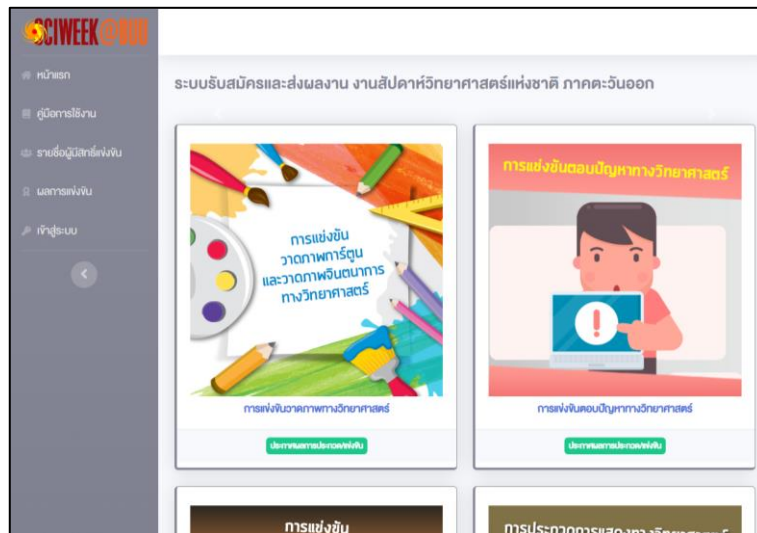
SCIWEEK@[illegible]

หน้าแรก
คู่มือการใช้งาน
รายชื่อผู้มีสิทธิ์แข่งขัน
ผลการแข่งขัน
เข้าสู่ระบบ

ระบบรับสมัครและส่งผลงาน งานสัปดาห์วิทยาศาสตร์แห่งชาติ ภาคตะวันออก

การแข่งขัน วาดภาพการ์ตูน และวาดภาพจินตนาการ ทางวิทยาศาสตร์

การแข่งขันวาดภาพทางวิทยาศาสตร์

ประกาศผลการประกวด/แข่งขัน

การแข่งขันตอบปัญหาทางวิทยาศาสตร์

การแข่งขันตอบปัญหาทางวิทยาศาสตร์

ประกาศผลการประกวด/แข่งขัน

การแข่งขัน

การประกวดการแสดงทางวิทยาศาสตร์